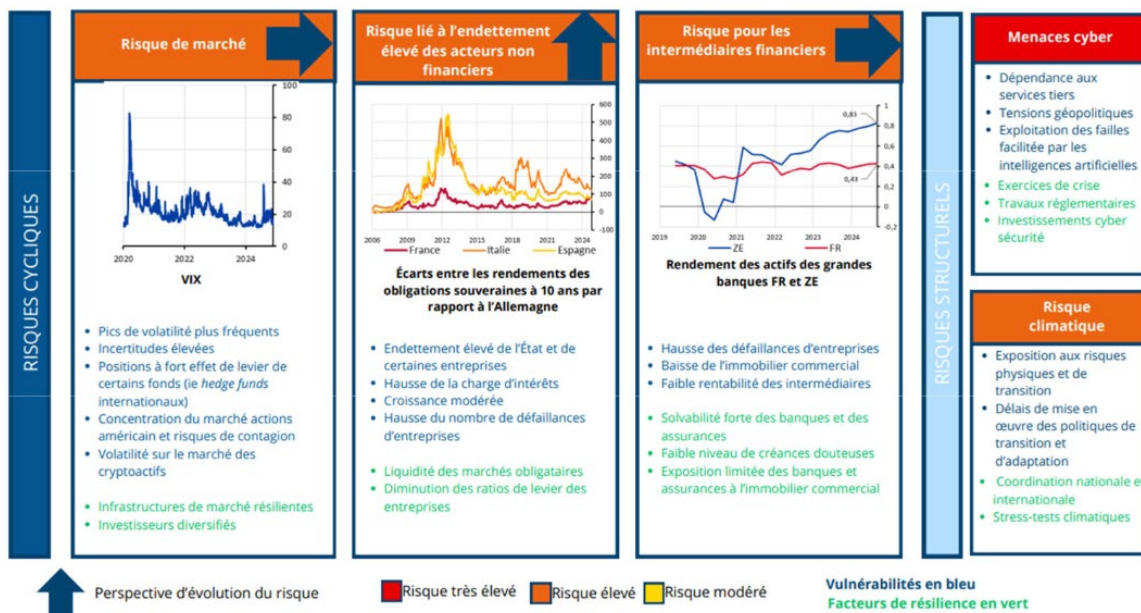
RISQUES CYCLIQUES

Risque de marché

100
80
60
40
20
0
2020 2022 2024

VIX

• Pics de volatilité plus fréquents
• Incertitudes élevées
• Positions à fort effet de levier de certains fonds (ie *hedge funds* internationaux)
• Concentration du marché actions américain et risques de contagion
• Volatilité sur le marché des cryptoactifs

• Infrastructures de marché résilientes
• Investisseurs diversifiés

Risque lié à l'endettement élevé des acteurs non financiers

600
500
400
300
200
100
0
-100
2006 2009 2012 2015 2018 2021 2024

France Italie Espagne

Écarts entre les rendements des obligations souveraines à 10 ans par rapport à l'Allemagne

• Endettement élevé de l'État et de certaines entreprises
• Hausse de la charge d'intérêts
• Croissance modérée
• Hausse du nombre de défaillances d'entreprises

• Liquidité des marchés obligataires
• Diminution des ratios de levier des entreprises

Risque pour les intermédiaires financiers

1
0,83
0,8
0,6
0,4
0,43
0,2
0
-0,2
2019 2020 2021 2022 2023 2024

ZE FR

Rendement des actifs des grandes banques FR et ZE

• Hausse des défaillances d'entreprises
• Baisse de l'immobilier commercial
• Faible rentabilité des intermédiaires

• Solvabilité forte des banques et des assurances
• Faible niveau de créances douteuses
• Exposition limitée des banques et assurances à l'immobilier commercial

RISQUES STRUCTURELS

Menaces cyber

• Dépendance aux services tiers
• Tensions géopolitiques
• Exploitation des failles facilitée par les intelligences artificielles

• Exercices de crise
• Travaux réglementaires
• Investissements cyber sécurité

Risque climatique

• Exposition aux risques physiques et de transition
• Délais de mise en œuvre des politiques de transition et d'adaptation

• Coordination nationale et internationale
• Stress-tests climatiques

Perspective d'évolution du risque

Risque très élevé Risque élevé Risque modéré

Vulnérabilités en bleu
Facteurs de résilience en vert